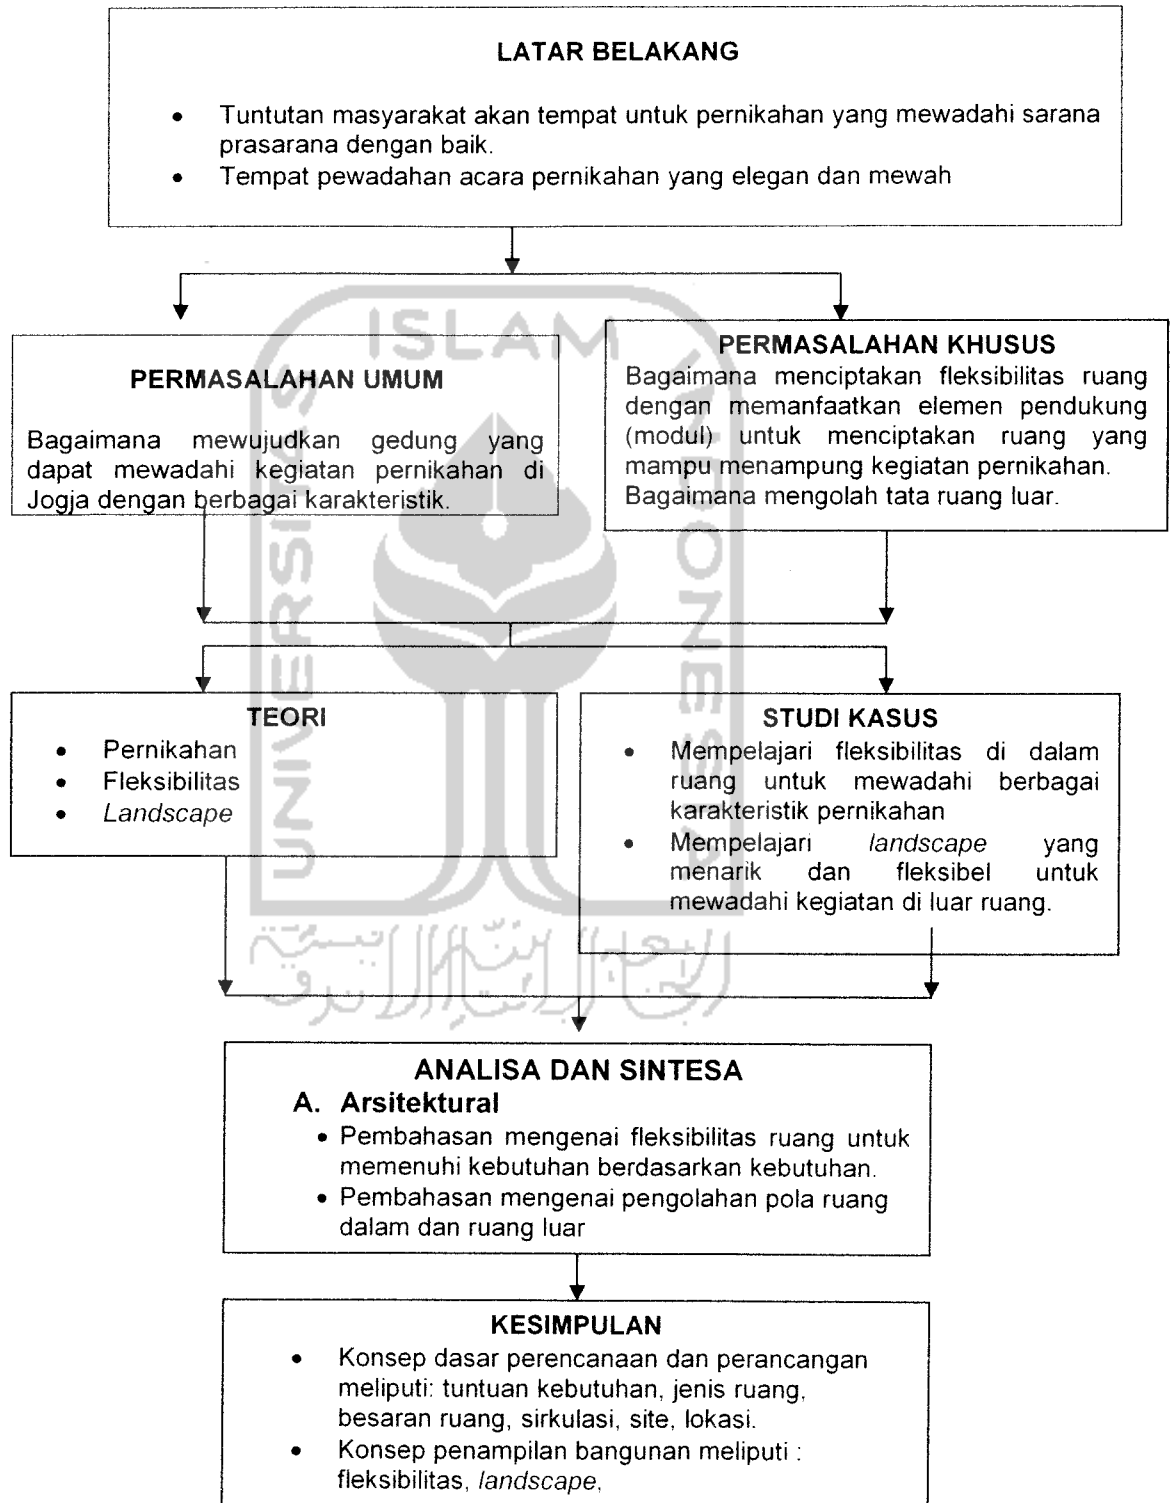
LATAR BELAKANG

- Tuntutan masyarakat akan tempat untuk pernikahan yang mewadahi sarana prasarana dengan baik.
- Tempat pewadahan acara pernikahan yang elegan dan mewah

PERMASALAHAN UMUM

Bagaimana mewujudkan gedung yang dapat mewadahi kegiatan pernikahan di Jogja dengan berbagai karakteristik.

PERMASALAHAN KHUSUS

Bagaimana menciptakan fleksibilitas ruang dengan memanfaatkan elemen pendukung (modul) untuk menciptakan ruang yang mampu menampung kegiatan pernikahan. Bagaimana mengolah tata ruang luar.

ISLAM

UNIVERSITAS

INDONESIA

TEORI

- Pernikahan
- Fleksibilitas
- *Landscape*

STUDI KASUS

- Mempelajari fleksibilitas di dalam ruang untuk mewadahi berbagai karakteristik pernikahan
- Mempelajari *landscape* yang menarik dan fleksibel untuk mewadahi kegiatan di luar ruang.

ANALISA DAN SINTESA

A. Arsitektural
- Pembahasan mengenai fleksibilitas ruang untuk memenuhi kebutuhan berdasarkan kebutuhan.
- Pembahasan mengenai pengolahan pola ruang dalam dan ruang luar

KESIMPULAN

- Konsep dasar perencanaan dan perancangan meliputi: tuntuan kebutuhan, jenis ruang, besaran ruang, sirkulasi, site, lokasi.
- Konsep penampilan bangunan meliputi : fleksibilitas, *landscape*,